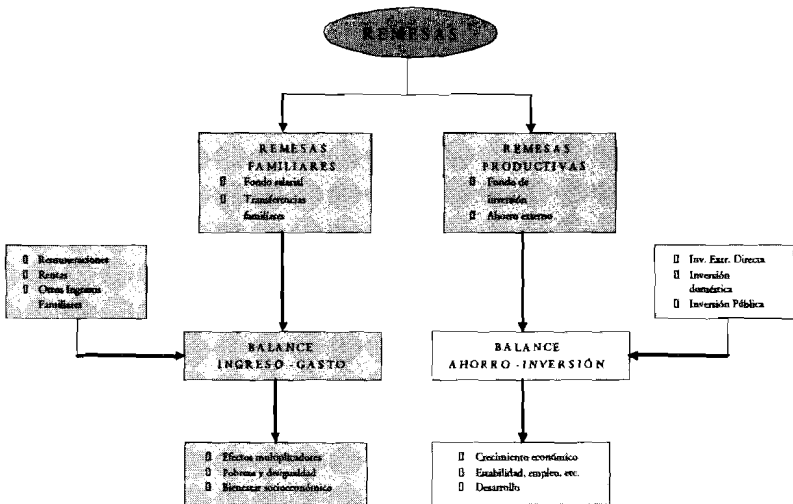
REMESAS

REMESAS FAMILIARES
- Fondo salarial
- Transferencias familiares

REMESAS PRODUCTIVAS
- Fondo de inversión
- Ahorro externo

- Remuneraciones
- Rentas
- Otros Ingresos Familiares

- Inv. Extr. Directa
- Inversión doméstica
- Inversión Pública

BALANCE INGRESO - GASTO

BALANCE AHORRO - INVERSIÓN

- Efectos multiplicadores
- Pobreza y desigualdad
- Bienestar socioeconómico

- Crecimiento económico
- Estabilidad, empleo, etc.
- Desarrollo